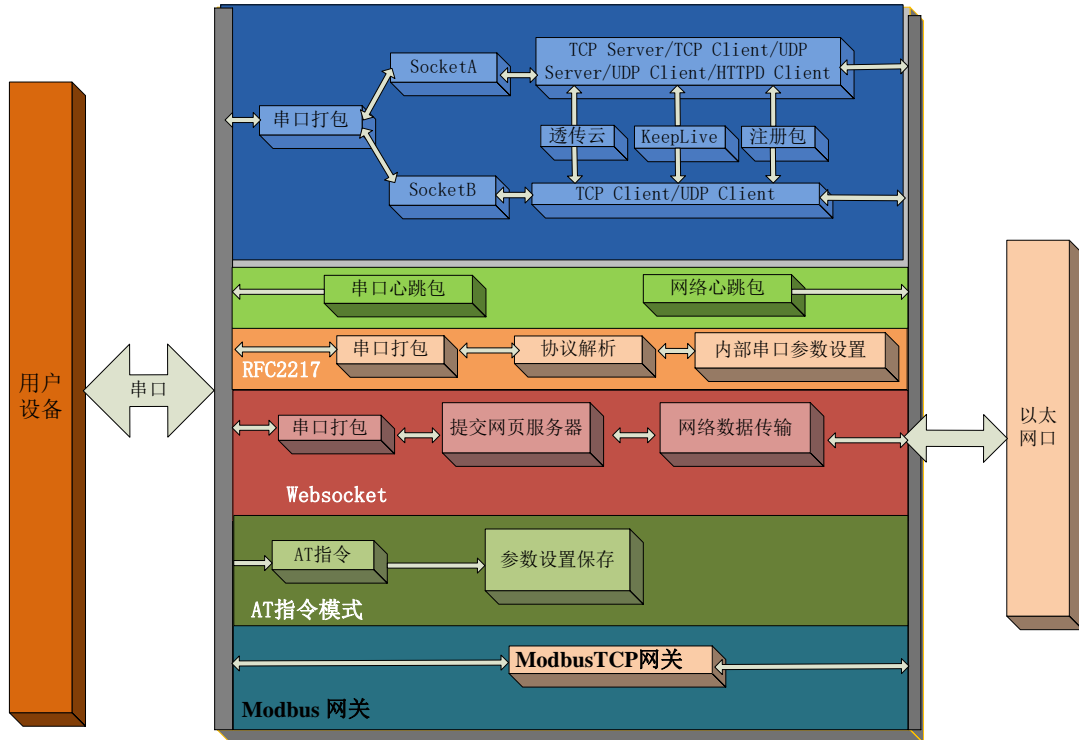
用户设备

串口

串口打包

SocketA

SocketB

TCP Server/TCP Client/UDP Server/UDP Client/HTTPD Client

透传云

KeepLive

注册包

TCP Client/UDP Client

串口心跳包

网络心跳包

RFC2217

串口打包

协议解析

内部串口参数设置

串口打包

提交网页服务器

网络数据传输

Websocket

AT指令

参数设置保存

AT指令模式

ModbusTCP网关

Modbus 网关

以太网口